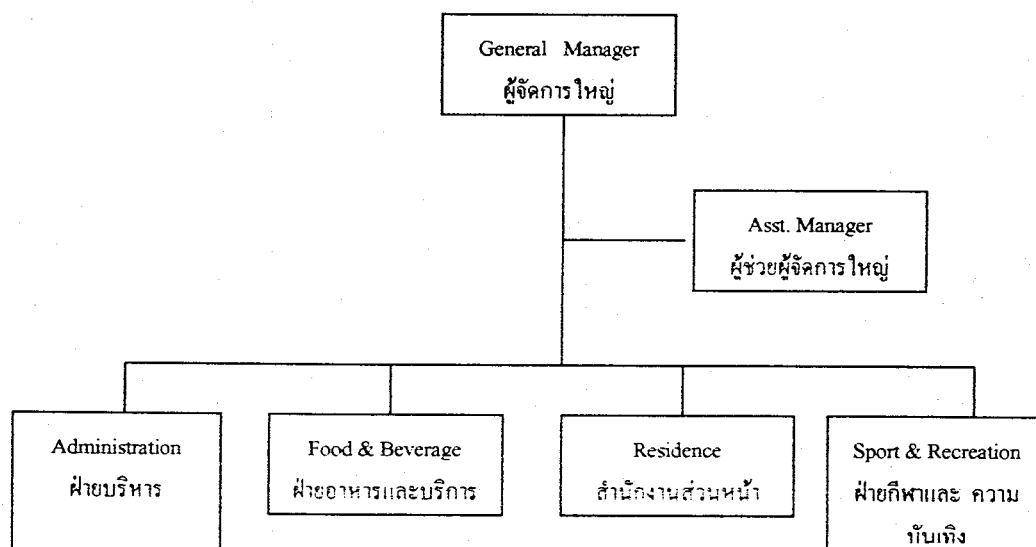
General Manager
ผู้จัดการใหญ่

Asst. Manager
ผู้ช่วยผู้จัดการใหญ่

Administration
ฝ่ายบริหาร

Food & Beverage
ฝ่ายอาหารและบริการ

Residence
สำนักงานส่วนหน้า

Sport & Recreation
ฝ่ายกีฬาและ ความบันเทิง